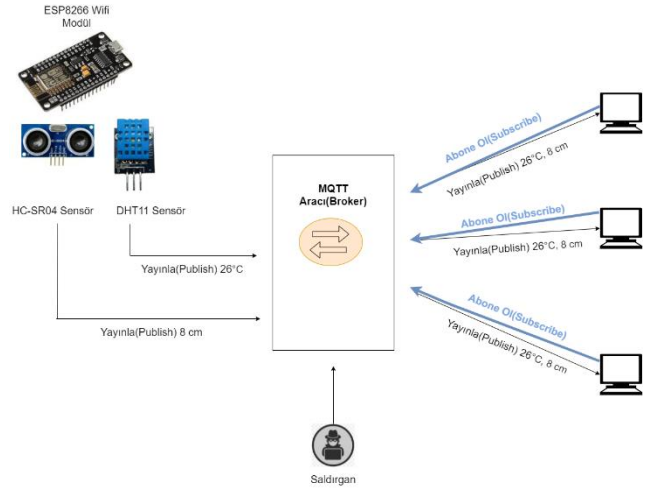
ESP8266 Wifi Modül

HC-SR04 Sensör

DHT11 Sensör

Yayınla(Publish) 26°C

Yayınla(Publish) 8 cm

MQTT Aracı(Broker)

Saldırgan

Abone Ol(Subscribe)

Yayınla(Publish) 26°C, 8 cm

Abone Ol(Subscribe)

Yayınla(Publish) 26°C, 8 cm

Abone Ol(Subscribe)

Yayınla(Publish) 26°C, 8 cm